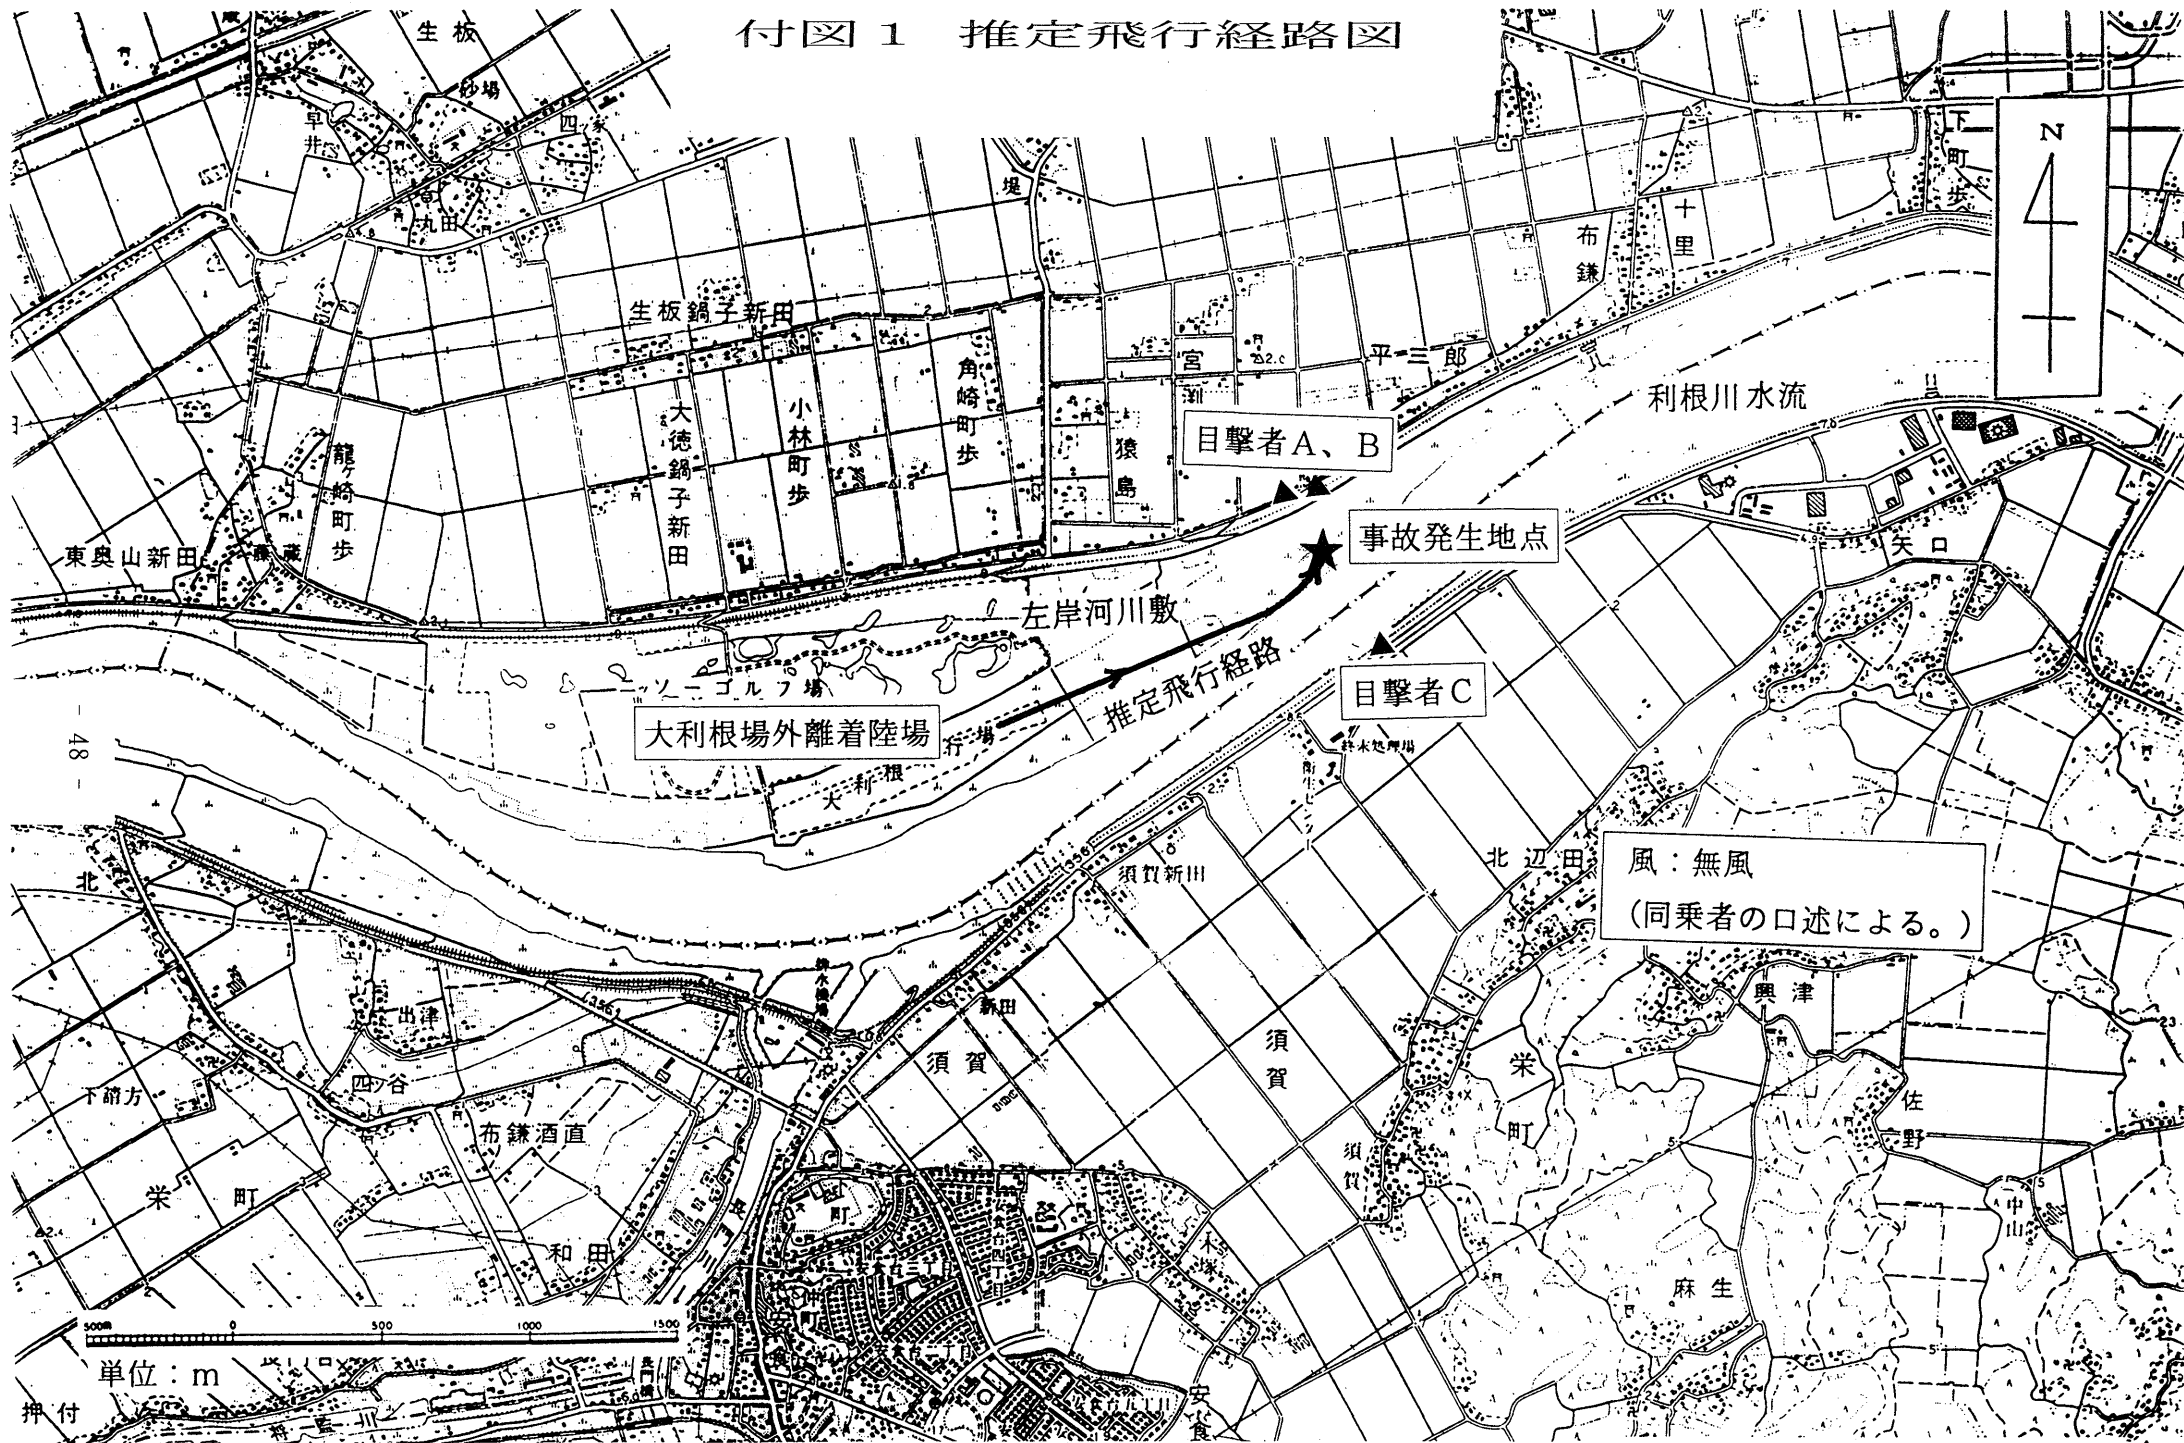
付図１　推定飛行経路図

N

目撃者A、B

事故発生地点

左岸河川敷

利根川水流

推定飛行経路

目撃者C

大利根場外離着陸場

風：無風
（同乗者の口述による。）

生板
砂場
四ツ家
早井
丸田
生板鍋子新田
大徳鍋子新田
小林町歩
角崎町歩
龍ヶ崎町歩
東奥山新田
藤蔵
宮淵
猿島
平三郎
布鎌
十里
下町歩
矢口
ニッソーゴルフ場
大利根
北
出津
四ツ谷
下餚方
布鎌酒直
栄町
和田
須賀
新田
須賀新田
北辺田
興津
栄町
佐野
中山
麻生
木塚
安食
押付

500m　0　500　1000　1500
単位：m

－ 48 －